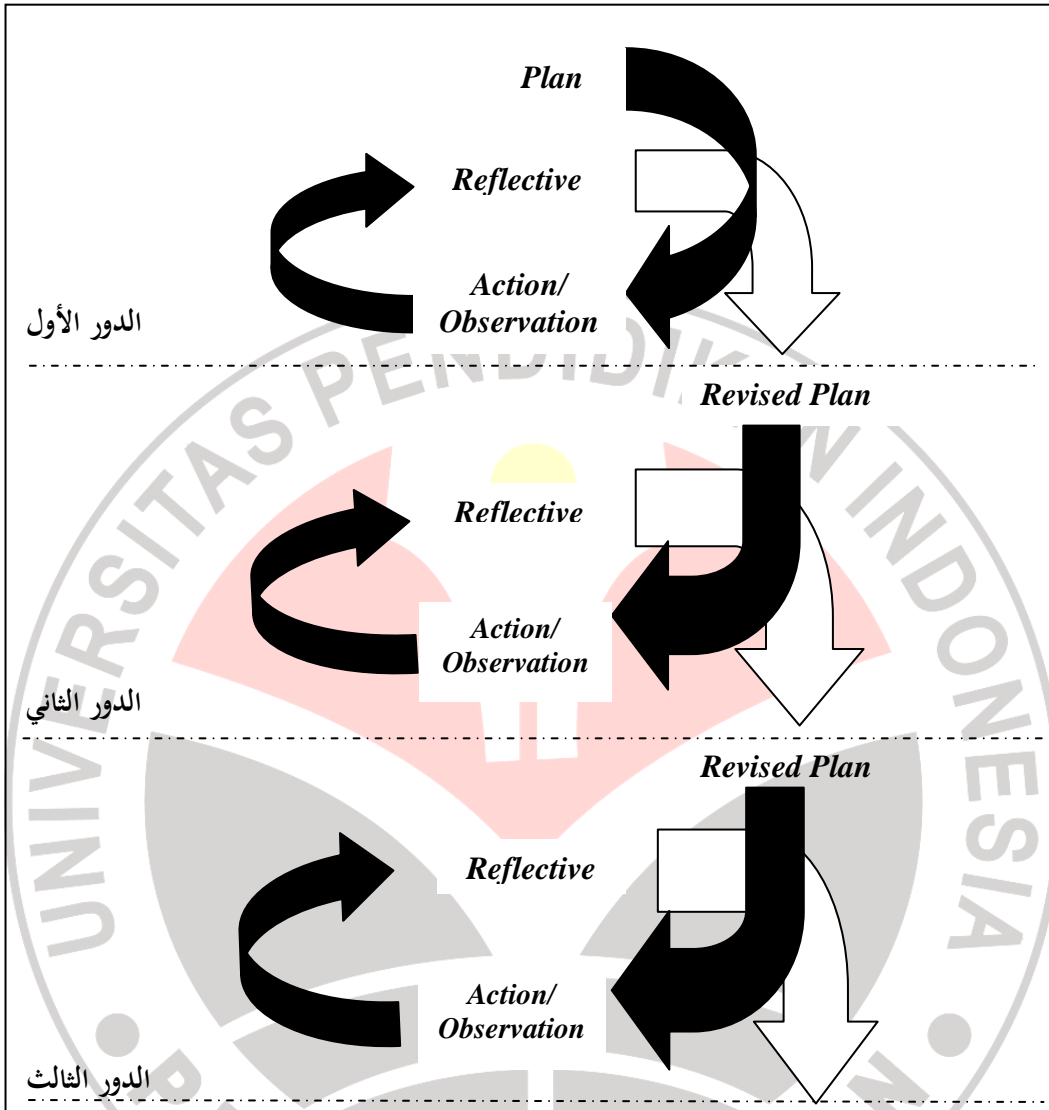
Plan

Reflective

Action/ Observation

الدور الأول

Revised Plan

Reflective

Action/ Observation

الدور الثاني

Revised Plan

Reflective

Action/ Observation

الدور الثالث

UNIVERSITAS PENDIDIKAN INDONESIA